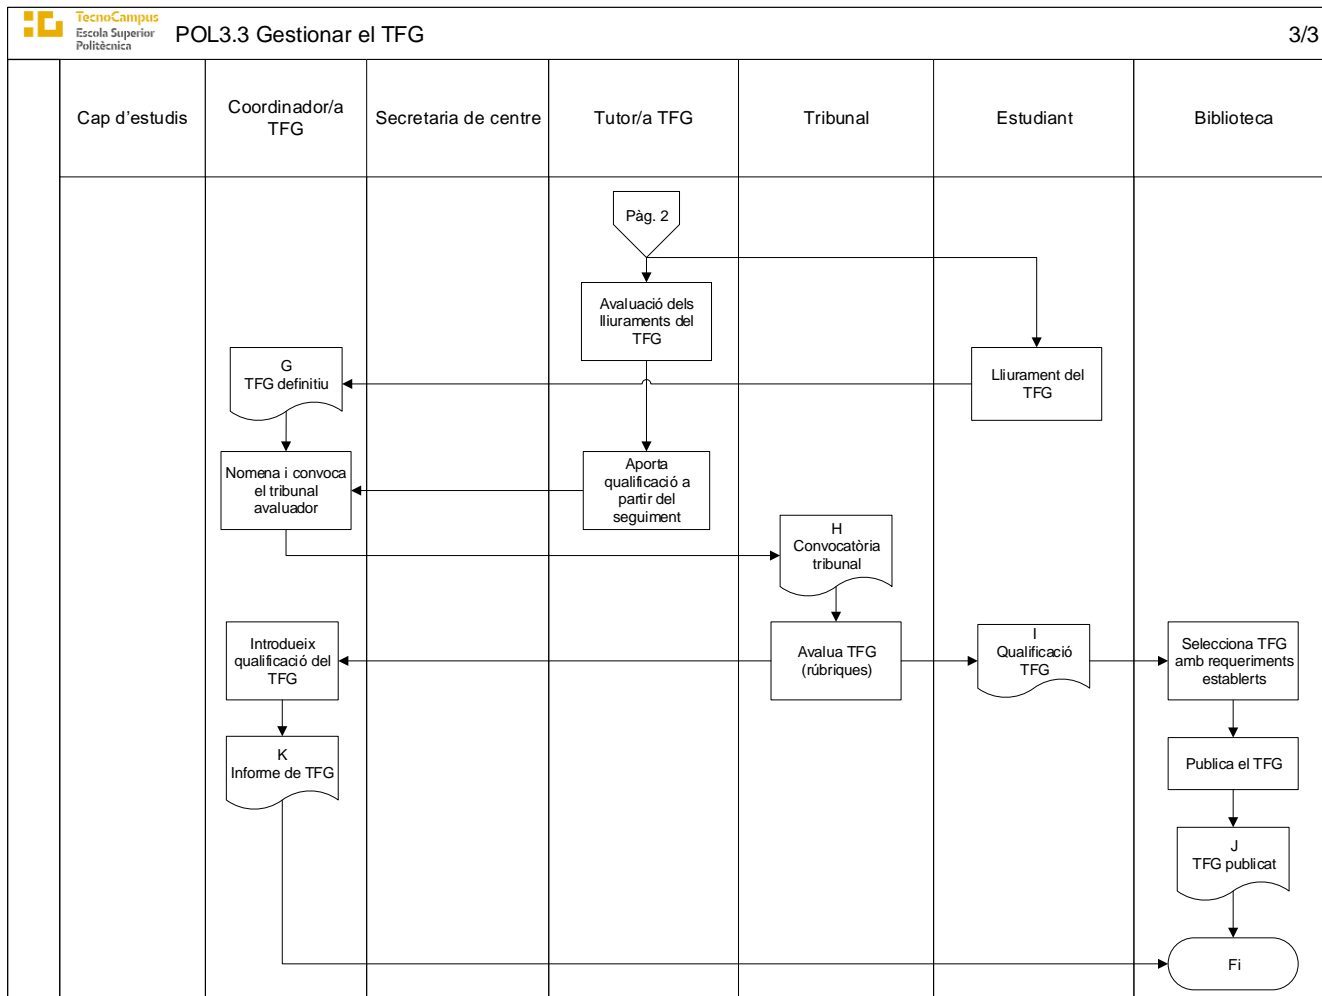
TecnoCampus
Escola Superior
Politècnica

POL3.3 Gestionar el TFG

3/3

| Cap d'estudis | Coordinador/a TFG | Secretaria de centre | Tutor/a TFG | Tribunal | Estudiant | Biblioteca |
|---|---|---|---|---|---|---|

Pàg. 2

Avaluació dels lliuraments del TFG

Lliurament del TFG

G
TFG definitiu

Nomena i convoca el tribunal avaluador

Aporta qualificació a partir del seguiment

H
Convocatòria tribunal

Introdueix qualificació del TFG

Avalua TFG (rúbriques)

I
Qualificació TFG

Selecciona TFG amb requeriments establerts

K
Informe de TFG

Publica el TFG

J
TFG publicat

Fi